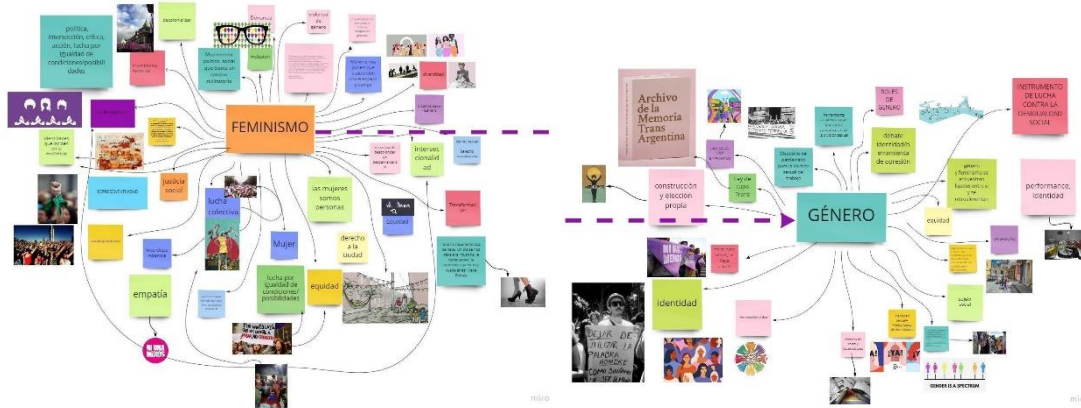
política, intervención, crítica, acción, lucha por igualdad de condiciones/posibilidades

FEMINISMO

justicia social

lucha colectiva

Mujer

las mujeres somos personas

derecho a la ciudad

intervencionalidad

equidad

lucha por igualdad de condiciones/ posibilidades

empatía

NI UNA MENOS

miro

Archivo de la Memoria Trans Argentina

construcción y elección propia

GÉNERO

ROLES DE GENERO

debate identidad/s orientación de expresión

INSTRUMENTO DE LUCHA CONTRA LA DESIGUALDAD SOCIAL

performance, identidad

equidad

identidad

GENDER IS A SPECTRUM

miro